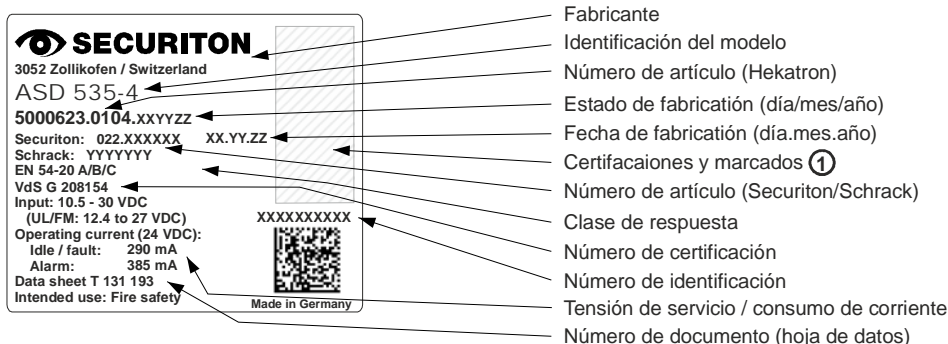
SECURITON
3052 Zollikofen / Switzerland
ASD 535-4
5000623.0104.XXYYZZ
Securiton: 022.XXXXXX
XX.YY.ZZ
Schrack: YYYYYYY
EN 54-20 A/B/C
VdS G 208154
Input: 10.5 - 30 VDC
(UL/FM: 12.4 to 27 VDC)
XXXXXXXXXX
Operating current (24 VDC):
Idle / fault: 290 mA
Alarm: 385 mA
Data sheet T 131 193
Intended use: Fire safety
Made in Germany

Fabricante
Identificación del modelo
Número de artículo (Hekatron)
Estado de fabricación (día/mes/año)
Fecha de fabricación (día.mes.año)
Certifacaiones y marcados 1
Número de artículo (Securiton/Schrack)
Clase de respuesta
Número de certificación
Número de identificación
Tensión de servicio / consumo de corriente
Número de documento (hoja de datos)